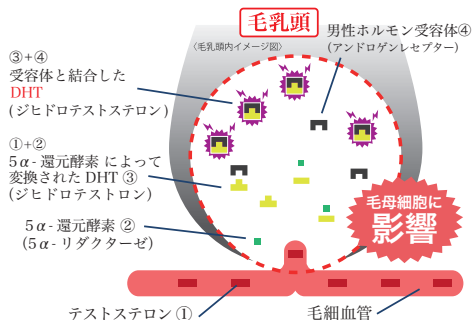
毛乳頭

〈毛乳頭内イメージ図〉

男性ホルモン受容体④
(アンドロゲンレセプター)

③+④
受容体と結合した
DHT
(ジヒドロテストステロン)

①+②
5$\alpha$-還元酵素 によって
変換された DHT ③
(ジヒドロテストロン)

5$\alpha$-還元酵素 ②
(5$\alpha$-リダクターゼ)

毛母細胞に
影響

テストステロン ①

毛細血管